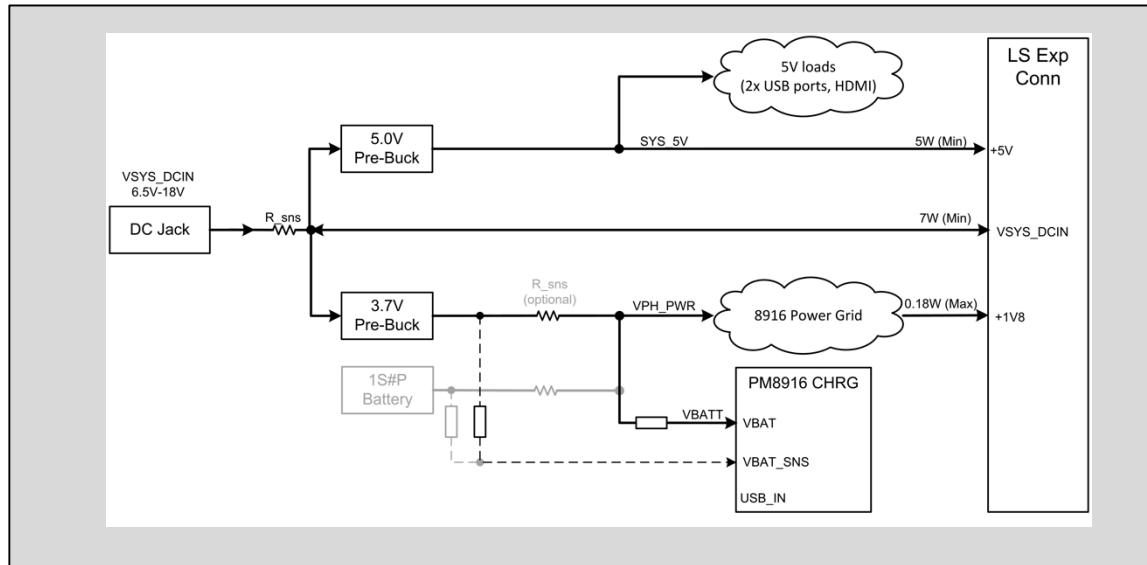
5V loads
(2x USB ports, HDMI)

LS Exp
Conn

5.0V
Pre-Buck

SYS_5V

5W (Min)

+5V

VSYS_DCIN
6.5V-18V

DC Jack

R_sns

7W (Min)

VSYS_DCIN

R_sns
(optional)

3.7V
Pre-Buck

VPH_PWR

8916 Power Grid

0.18W (Max)

+1V8

1S#P
Battery

PM8916 CHRG

VBATT

VBAT

VBAT_SNS

USB_IN